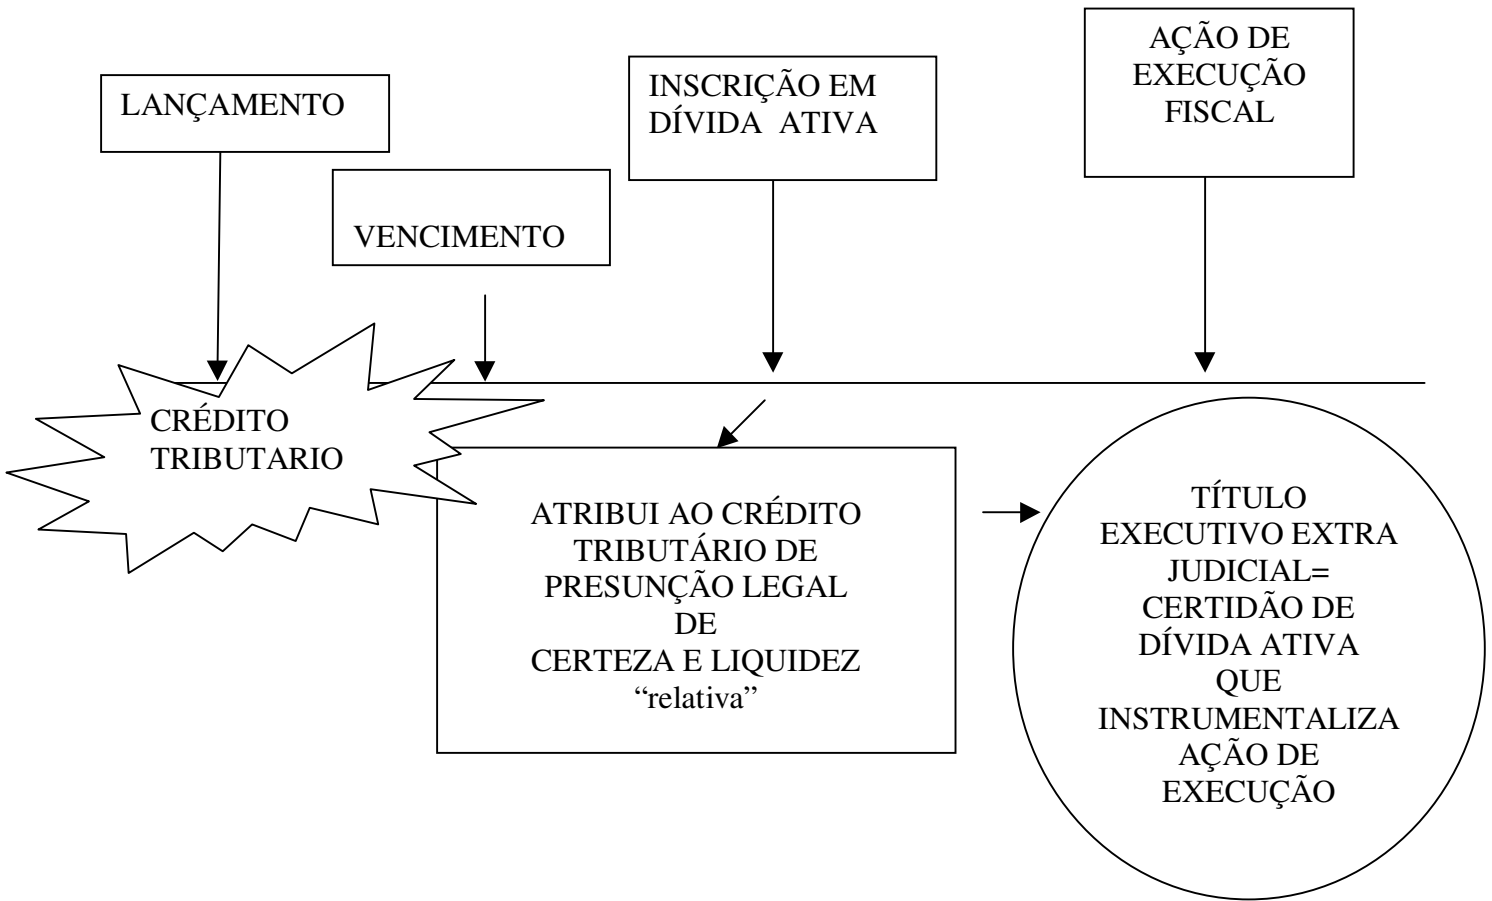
LANÇAMENTO

VENCIMENTO

INSCRIÇÃO EM DÍVIDA ATIVA

AÇÃO DE EXECUÇÃO FISCAL

CRÉDITO TRIBUTARIO

ATRIBUI AO CRÉDITO TRIBUTÁRIO DE PRESUNÇÃO LEGAL DE CERTEZA E LIQUIDEZ “relativa”

TÍTULO EXECUTIVO EXTRA JUDICIAL= CERTIDÃO DE DÍVIDA ATIVA QUE INSTRUMENTALIZA AÇÃO DE EXECUÇÃO